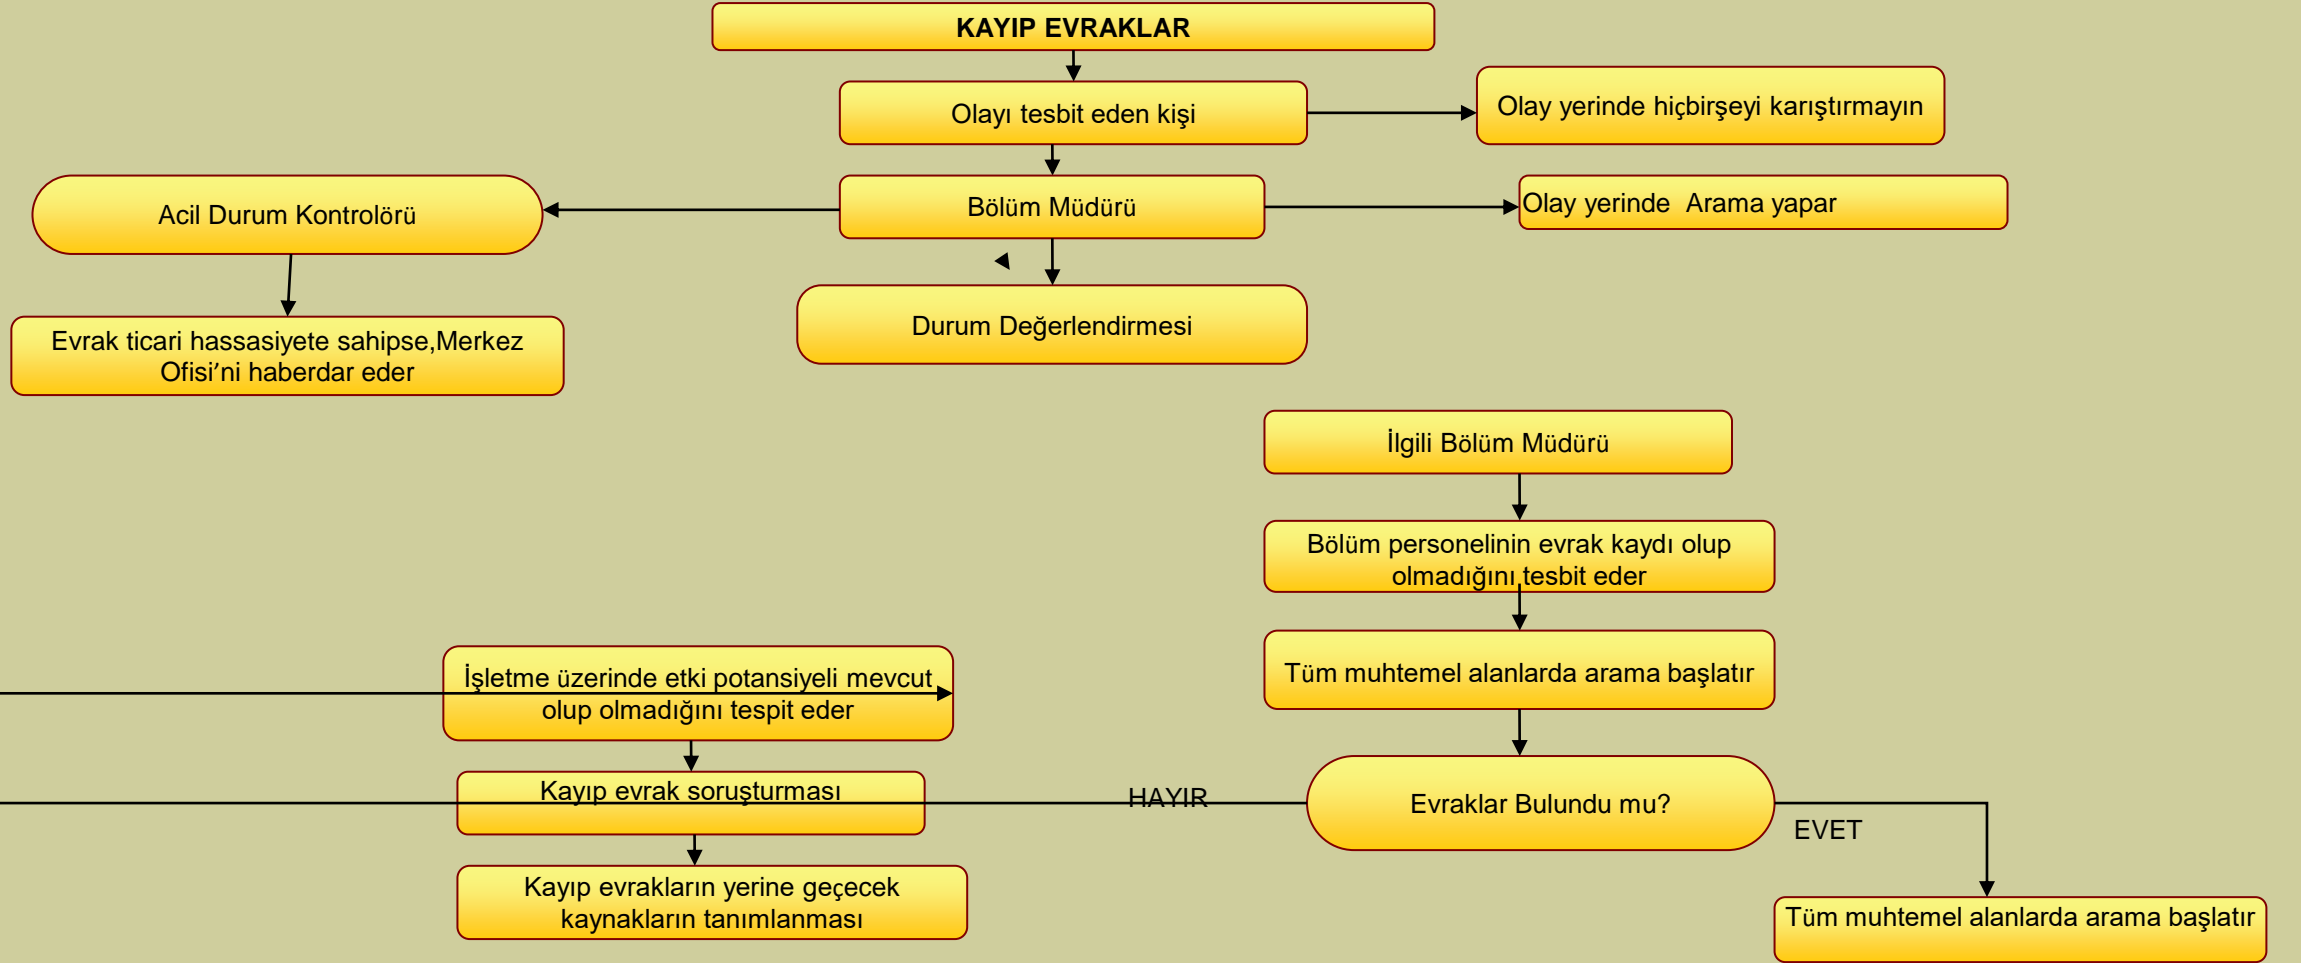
KAYIP EVRAKLAR

Olayı tesbit eden kişi

Olay yerinde hiçbirşeyi karıştırmayın

Acil Durum Kontrolörü

Bölüm Müdürü

Olay yerinde Arama yapar

Evrak ticari hassasiyete sahipse,Merkez Ofisi'ni haberdar eder

Durum Değerlendirmesi

İlgili Bölüm Müdürü

Bölüm personelinin evrak kaydı olup olmadığını tesbit eder

Tüm muhtemel alanlarda arama başlatır

İşletme üzerinde etki potansiyeli mevcut olup olmadığını tespit eder

Kayıp evrak soruşturması

HAYIR

Evraklar Bulundu mu?

EVET

Kayıp evrakların yerine geçecek kaynakların tanımlanması

Tüm muhtemel alanlarda arama başlatır